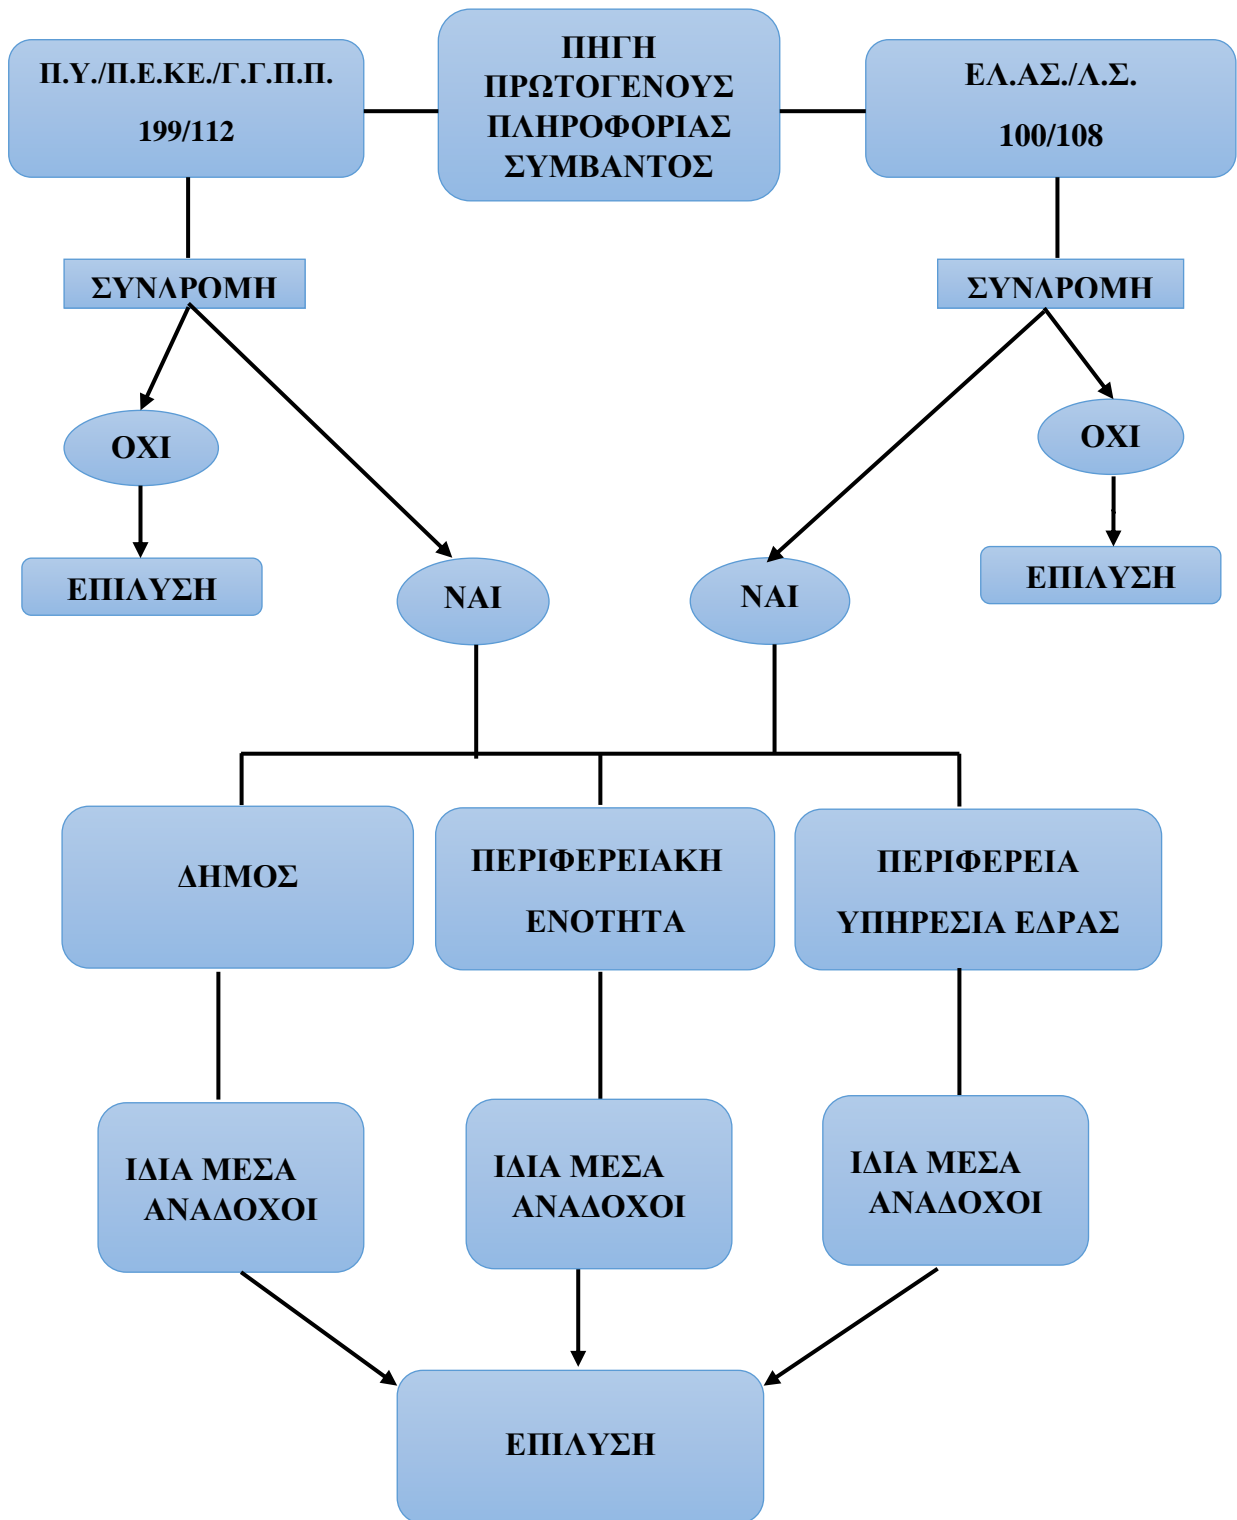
Π.Υ./Π.Ε.ΚΕ./Γ.Γ.Π.Π.

199/112

ΠΗΓΗ ΠΡΩΤΟΓΕΝΟΥΣ ΠΛΗΡΟΦΟΡΙΑΣ ΣΥΜΒΑΝΤΟΣ

ΕΛ.ΑΣ./Λ.Σ.

100/108

ΣΥΝΔΡΟΜΗ

ΣΥΝΔΡΟΜΗ

ΟΧΙ

ΟΧΙ

ΕΠΙΛΥΣΗ

ΝΑΙ

ΝΑΙ

ΕΠΙΛΥΣΗ

ΔΗΜΟΣ

ΠΕΡΙΦΕΡΕΙΑΚΗ ΕΝΟΤΗΤΑ

ΠΕΡΙΦΕΡΕΙΑ ΥΠΗΡΕΣΙΑ ΕΔΡΑΣ

ΙΔΙΑ ΜΕΣΑ ΑΝΑΔΟΧΟΙ

ΙΔΙΑ ΜΕΣΑ ΑΝΑΔΟΧΟΙ

ΙΔΙΑ ΜΕΣΑ ΑΝΑΔΟΧΟΙ

ΕΠΙΛΥΣΗ